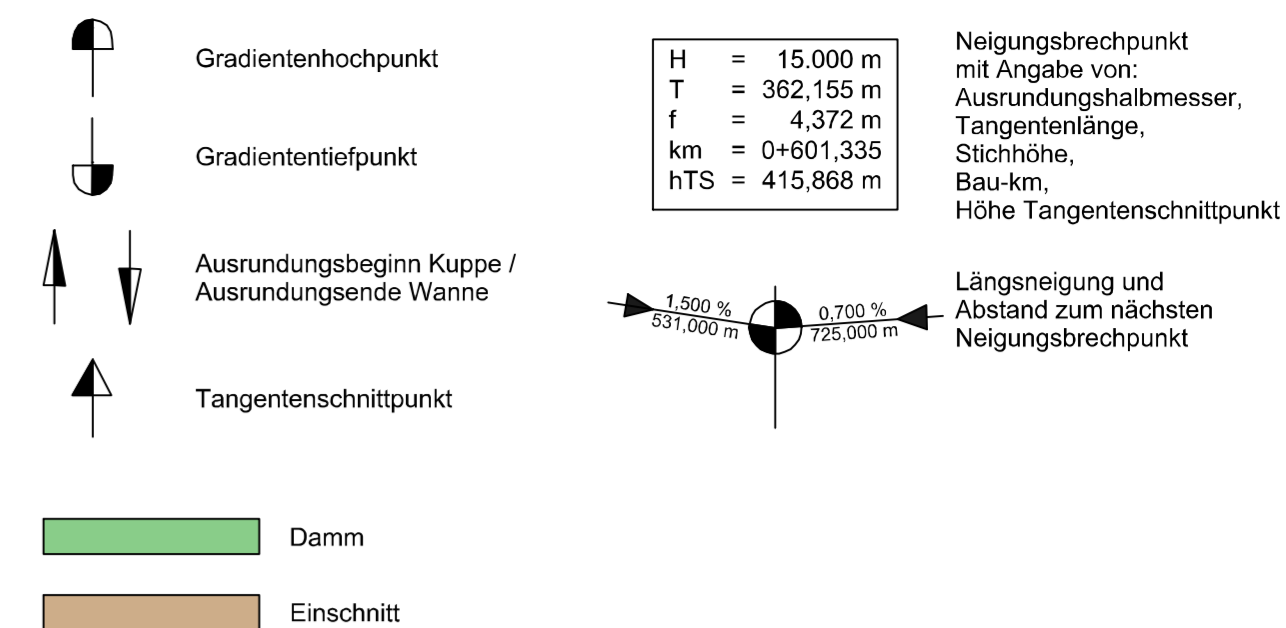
Gradientenhochpunkt

Gradiententiefpunkt

Ausrundungsbeginn Kuppe /
Ausrundungsende Wanne

Tangentenschnittpunkt

| H | = | 15.000 m |
|---|---|---|
| T | = | 362,155 m |
| f | = | 4,372 m |
| km | = | 0+601,335 |
| hTS | = | 415,868 m |

Neigungsbrechpunkt
mit Angabe von:
Ausrundungshalbmesser,
Tangentenlänge,
Stichhöhe,
Bau-km,
Höhe Tangentenschnittpunkt

1,500 %
531,000 m

0,700 %
725,000 m

Längsneigung und
Abstand zum nächsten
Neigungsbrechpunkt

Damm

Einschnitt